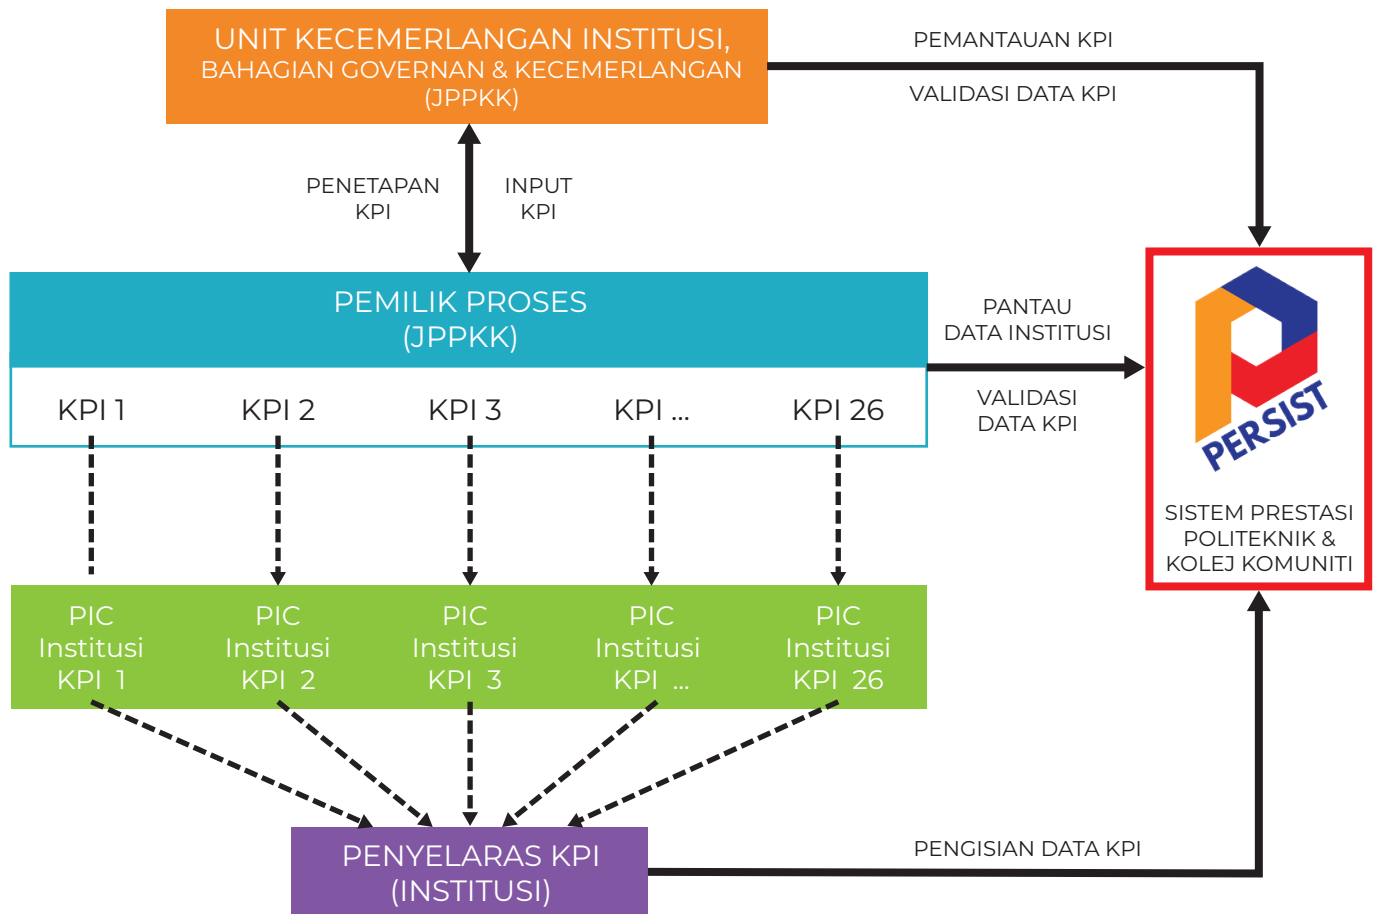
UNIT KECEMERLANGAN INSTITUSI, BAHAGIAN GOVERNAN & KECEMERLANGAN (JPPKK)

PEMANTAUAN KPI

VALIDASI DATA KPI

PENETAPAN KPI

INPUT KPI

PEMILIK PROSES (JPPKK)

KPI 1

KPI 2

KPI 3

KPI ...

KPI 26

PANTAU DATA INSTITUSI

VALIDASI DATA KPI

PERSIST

SISTEM PRESTASI POLITEKNIK & KOLEJ KOMUNITI

PIC Institusi KPI 1

PIC Institusi KPI 2

PIC Institusi KPI 3

PIC Institusi KPI ...

PIC Institusi KPI 26

PENYELARAS KPI (INSTITUSI)

PENGISIAN DATA KPI